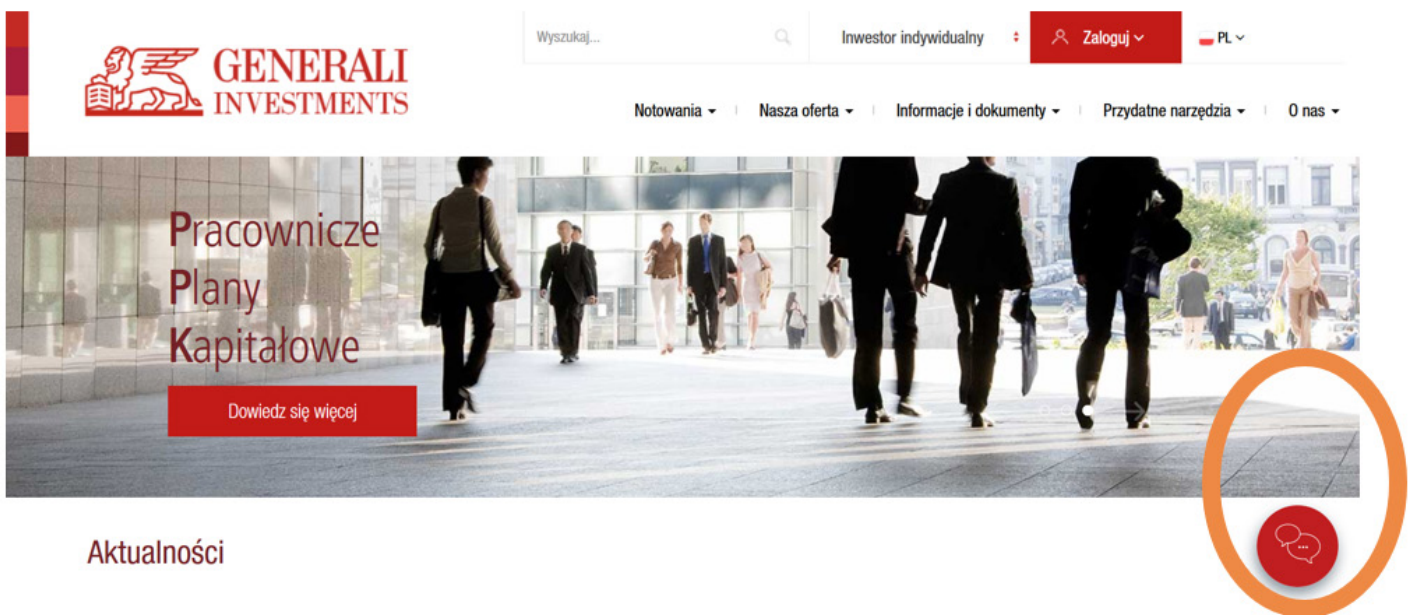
GENERALI INVESTMENTS

Wyszukaj...

Inwestor indywidualny

Zaloguj

PL

Notowania

Nasza oferta

Informacje i dokumenty

Przydatne narzędzia

O nas

Pracownicze Plany Kapitałowe

Dowiedz się więcej

Aktualności